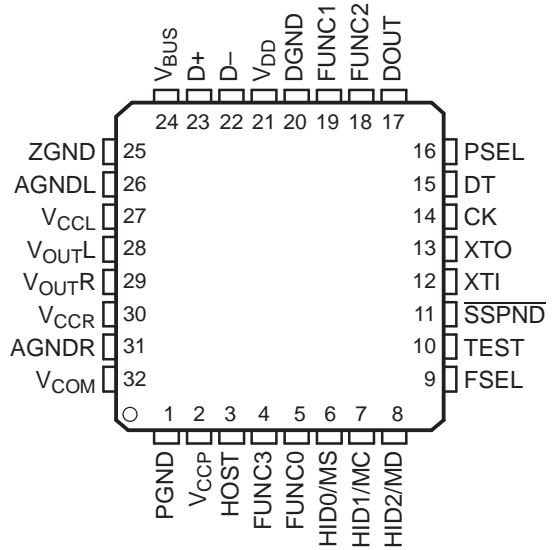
$V_{BUS}$ D+ D– $V_{DD}$ DGND FUNC1 FUNC2 DOUT

24 23 22 21 20 19 18 17

ZGND 25
AGNDL 26
$V_{CCL}$ 27
$V_{OUT}L$ 28
$V_{OUT}R$ 29
$V_{CCR}$ 30
AGNDR 31
$V_{COM}$ 32

16 PSEL
15 DT
14 CK
13 XTO
12 XTI
11 $\overline{SSPND}$
10 TEST
9 FSEL

1 2 3 4 5 6 7 8

PGND $V_{CCP}$ HOST FUNC3 FUNC0 HID0/MS HID1/MC HID2/MD